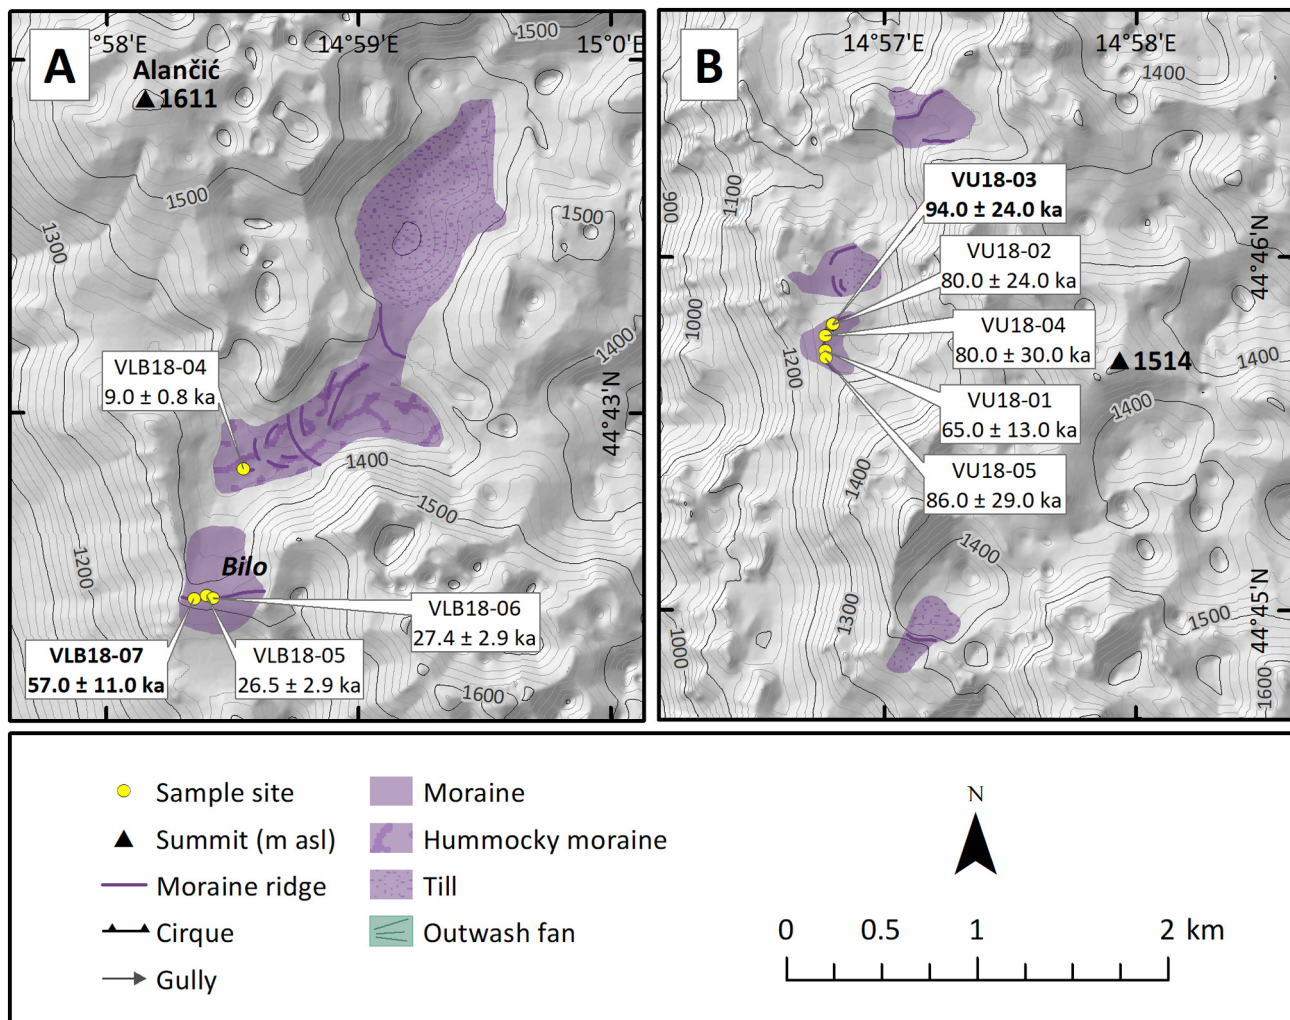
A

°58'E 14°59'E 15°0'E

1500

Alančić
1611

1500

1500

1300

1400

44°43'N

VLB18-04
9.0 ± 0.8 ka

1400

1500

1200

Bilo

VLB18-06
27.4 ± 2.9 ka

VLB18-07
57.0 ± 11.0 ka

VLB18-05
26.5 ± 2.9 ka

1600

B

14°57'E 14°58'E

1400

VU18-03
94.0 ± 24.0 ka

900

1100

44°46'N

VU18-02
80.0 ± 24.0 ka

1000

1200

VU18-04
80.0 ± 30.0 ka

1514

1400

VU18-01
65.0 ± 13.0 ka

1400

1400

VU18-05
86.0 ± 29.0 ka

1400

44°45'N

1500

1300

1000

1600

Sample site
Summit (m asl)
Moraine ridge
Cirque
Gully

Moraine
Hummocky moraine
Till
Outwash fan

N

0 0.5 1 2 km